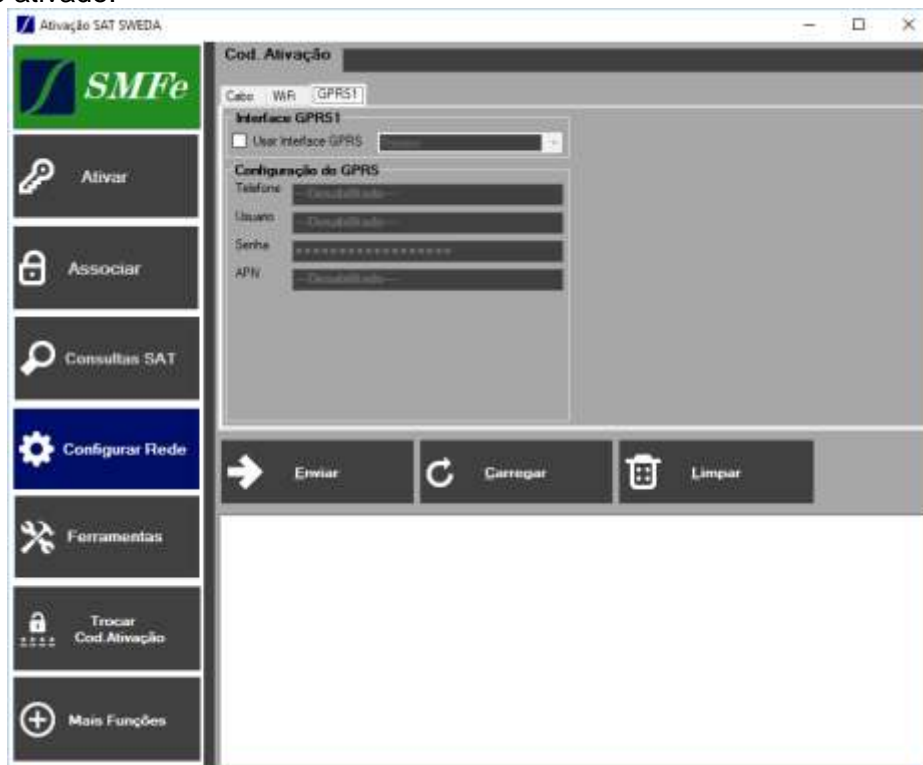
Ativação SAT SWEDA

SMFe

Ativar

Associar

Consultas SAT

Configurar Rede

Ferramentas

Trocar Cod.Ativação

Mais Funções

Cod. Ativação

Cabo WiFi GPRS1

Interface GPRS1

Usar Interface GPRS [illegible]

Configuração do GPRS

Telefone --Desabilitado--

Usuario --Desabilitado--

Senha ******************

APN --Desabilitado--

Enviar

Carregar

Limpar